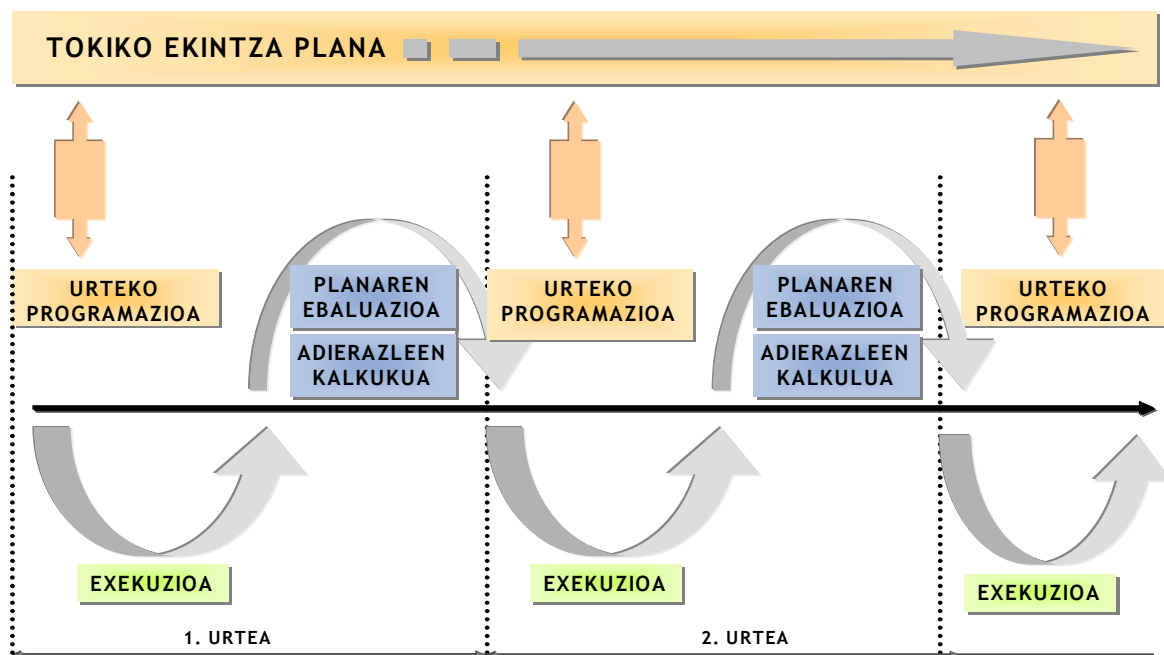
TOKIKO EKINTZA PLANA

URTEKO PROGRAMAZIOA

PLANAREN EBALUAZIOA

ADIERAZLEEN KALKUKUA

URTEKO PROGRAMAZIOA

PLANAREN EBALUAZIOA

ADIERAZLEEN KALKULUA

URTEKO PROGRAMAZIOA

EXEKUZIOA

EXEKUZIOA

EXEKUZIOA

1. URTEA

2. URTEA